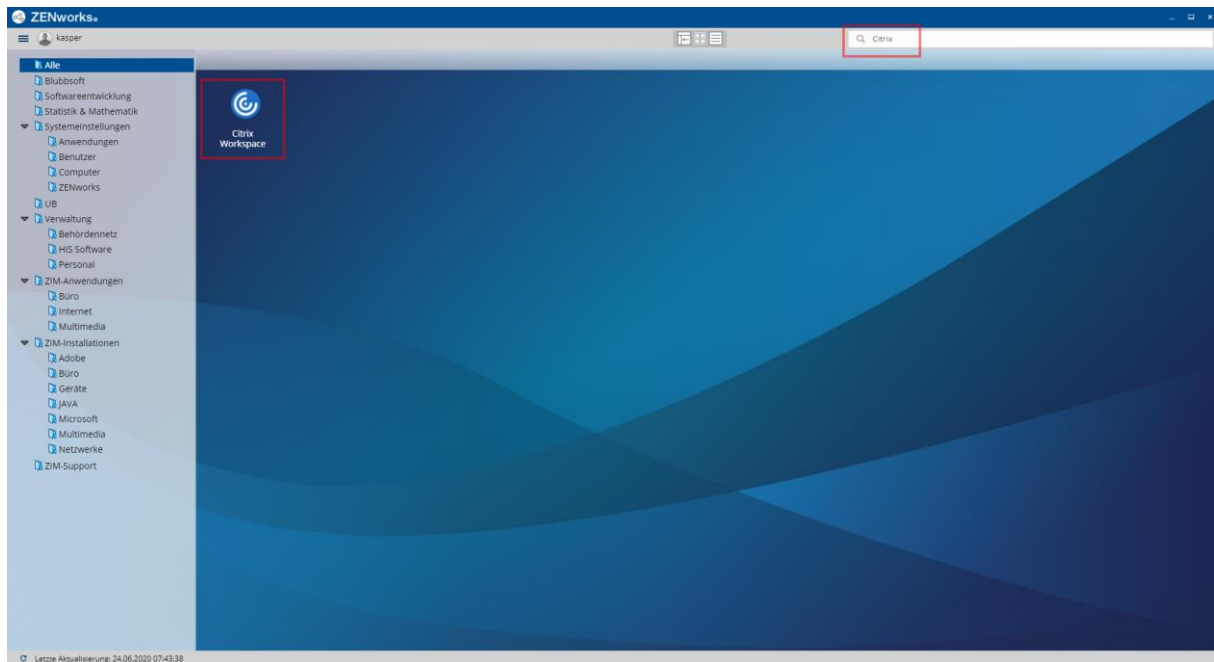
ZENworks

kasper

Citrix

Alle
Blubbsoft
Softwareentwicklung
Statistik & Mathematik
Systemeinstellungen
Anwendungen
Benutzer
Computer
ZENworks
UB
Verwaltung
Behördennetz
HIS Software
Personal
ZIM-Anwendungen
Büro
Internet
Multimedia
ZIM-Installationen
Adobe
Büro
Geräte
JAVA
Microsoft
Multimedia
Netzwerke
ZIM-Support

Citrix Workspace

Letzte Aktualisierung: 24.06.2020 07:43:38